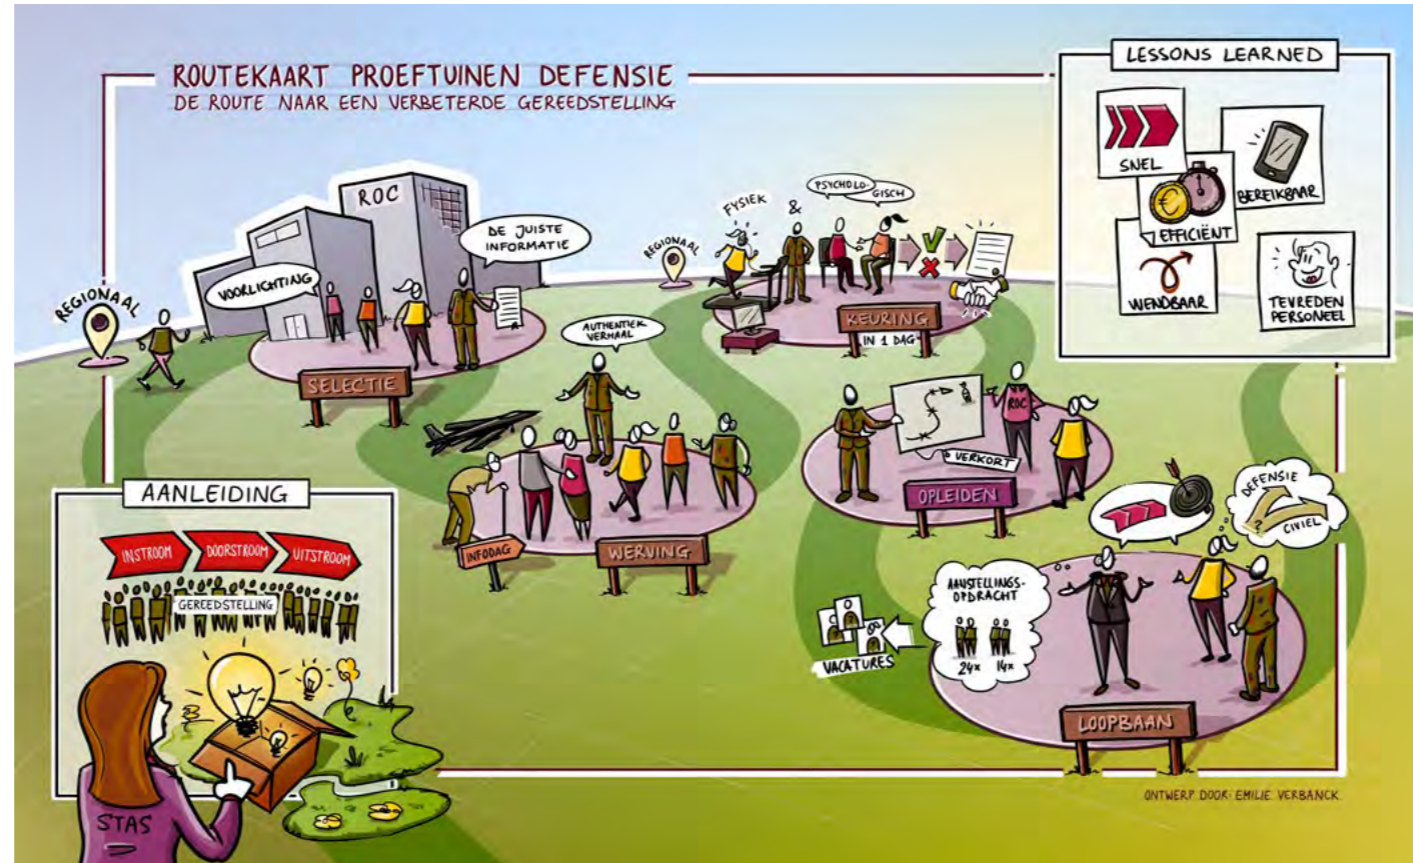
ROUTEKAART PROEFTUINEN DEFENSIE
DE ROUTE NAAR EEN VERBETERDE GEREEDSTELLING

LESSONS LEARNED
SNEL
BEREIKBAAR
EFFICIËNT
WENDBAAR
TEVREDEN PERSONEEL

REGIONAAL
ROC
VOORLICHTING
DE JUISTE INFORMATIE
SELECTIE

REGIONAAL
FYSIEK
&
PSYCHOLOGISCH
KEURING
IN 1 DAG

AUTHENTIEK VERHAAL
INFODAG
WERVING

ROC
VERKORT
OPLEIDEN

DEFENSIE
CIVIEL
AANSTELLINGSOPDRACHT
24x
14x
VACATURES
LOOPBAAN

AANLEIDING
INSTROOM
DOORSTROOM
UITSTROOM
GEREEDSTELLING
STAS

ONTWERP DOOR: EMILIE VERBANCK.